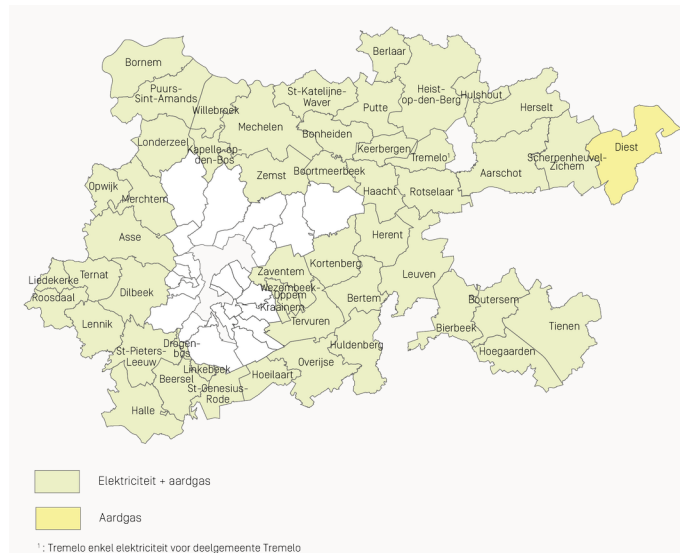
Bornem
Puurs-Sint-Amands
Willebroek
Berlaar
St-Katelijne-Waver
Putte
Heist-op-den-Berg
Hulshout
Herselt
Mechelen
Bonheiden
Keerbergen
Tremelo
Londerzeel
Kapelle-op-den-Bos
Zemst
Boortmeerbeek
Haacht
Rotselaar
Aarschot
Scherpenheuvel-Zichem
Diest
Opwijk
Merchtem
Asse
Herent
Kortenberg
Leuven
Zaventem
Wezembeek-Oppem
Kraainem
Tervuren
Bertem
Liedekerke
Ternat
Roosdaal
Dilbeek
Lennik
Boutersem
Bierbeek
Tienen
Hoegaarden
Huldenberg
Overijse
Hoeilaart
St-Pieters-Leeuw
Drogenbos
Linkebeek
Beersel
St-Genesius-Rode
Halle

Elektriciteit + aardgas

Aardgas

¹ : Tremelo enkel elektriciteit voor deelgemeente Tremelo